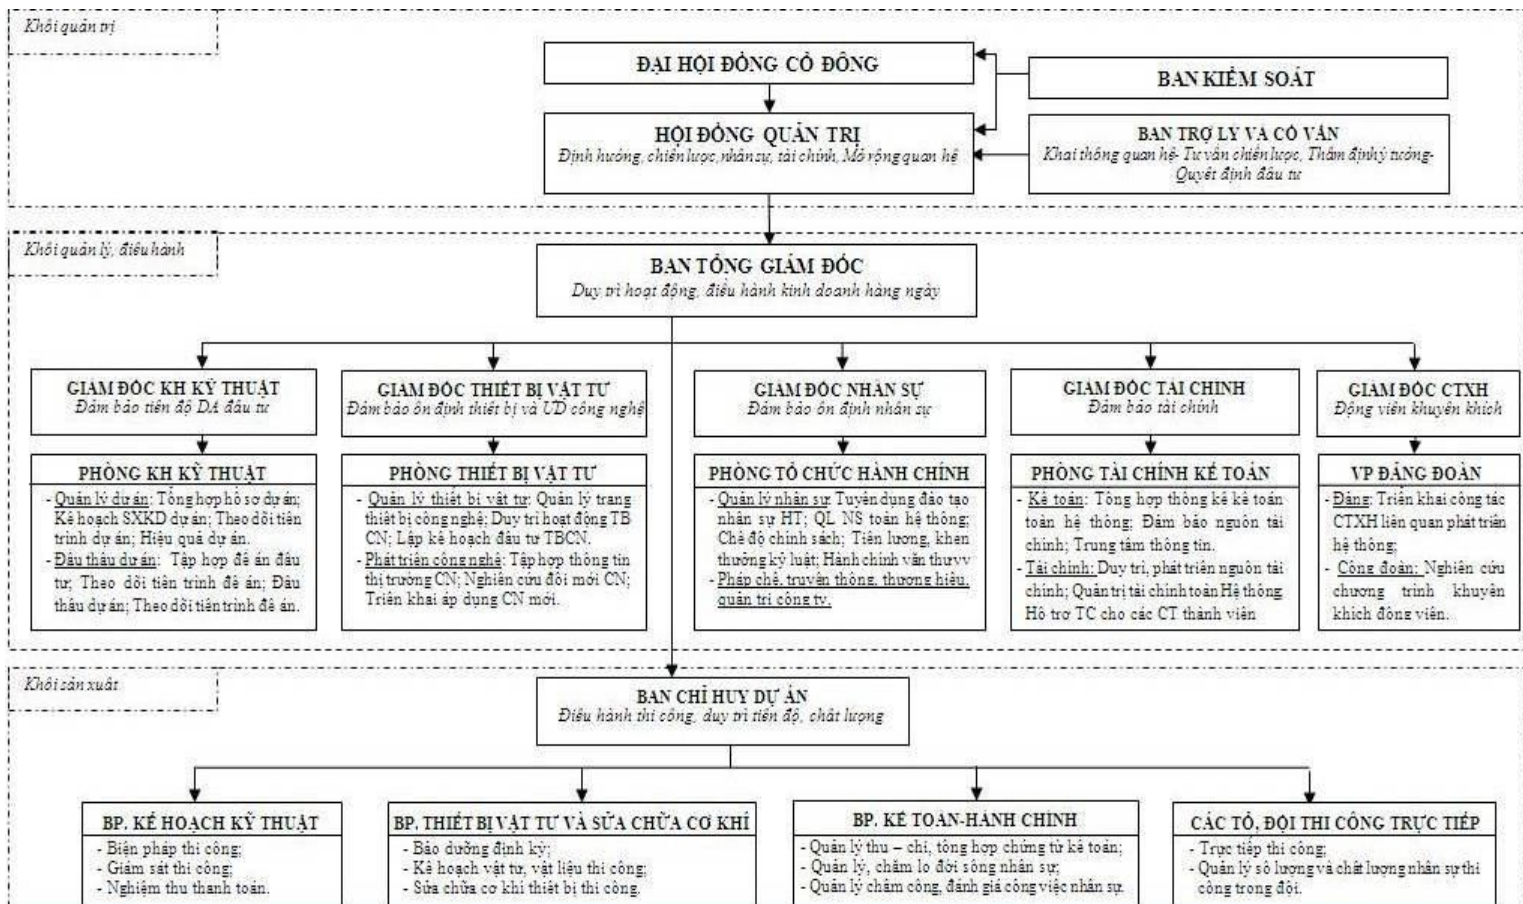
Khối quản trị

ĐẠI HỘI ĐỒNG CỔ ĐÔNG

BAN KIỂM SOÁT

HỘI ĐỒNG QUẢN TRỊ
Định hướng, chiến lược, nhân sự, tài chính, Mở rộng quan hệ

BAN TRỢ LÝ VÀ CỐ VẤN
Khai thông quan hệ- Tư vấn chiến lược, Thẩm định ý tưởng- Quyết định đầu tư

Khối quản lý, điều hành

BAN TỔNG GIÁM ĐỐC
Duy trì hoạt động, điều hành kinh doanh hàng ngày

GIÁM ĐỐC KH KỸ THUẬT
Đảm bảo tiến độ DA đầu tư

GIÁM ĐỐC THIẾT BỊ VẬT TƯ
Đảm bảo ổn định thiết bị và ƯD công nghệ

GIÁM ĐỐC NHÂN SỰ
Đảm bảo ổn định nhân sự

GIÁM ĐỐC TÀI CHÍNH
Đảm bảo tài chính

GIÁM ĐỐC CTXH
Động viên khuyến khích

PHÒNG KH KỸ THUẬT
- Quản lý dự án: Tổng hợp hồ sơ dự án; Kế hoạch SXKD dự án; Theo dõi tiến trình dự án; Hiệu quả dự án.
- Đấu thầu dự án: Tập hợp đề án đầu tư; Theo dõi tiến trình đề án; Đấu thầu dự án; Theo dõi tiến trình đề án.

PHÒNG THIẾT BỊ VẬT TƯ
- Quản lý thiết bị vật tư: Quản lý trang thiết bị công nghệ; Duy trì hoạt động TB CN; Lập kế hoạch đầu tư TBCN.
- Phát triển công nghệ: Tập hợp thông tin thị trường CN; Nghiên cứu đổi mới CN; Triển khai áp dụng CN mới.

PHÒNG TỔ CHỨC HÀNH CHÍNH
- Quản lý nhân sự Tuyển dụng đào tạo nhân sự HT; QL NS toàn hệ thống; Chế độ chính sách; Tiền lương, khen thưởng kỷ luật; Hành chính văn thư
- Pháp chế, truyền thông, thương hiệu, quản trị công ty.

PHÒNG TÀI CHÍNH KẾ TOÁN
- Kế toán: Tổng hợp thống kê kế toán toàn hệ thống; Đảm bảo nguồn tài chính; Trung tâm thông tin.
- Tài chính: Duy trì, phát triển nguồn tài chính; Quản trị tài chính toàn Hệ thống. Hỗ trợ TC cho các CT thành viên

VP ĐẢNG ĐOÀN
- Đảng: Triển khai công tác CTXH liên quan phát triển hệ thống;
- Công đoàn: Nghiên cứu chương trình khuyến khích động viên.

Khối sản xuất

BAN CHỈ HUY DỰ ÁN
Điều hành thi công, duy trì tiến độ, chất lượng

BP. KẾ HOẠCH KỸ THUẬT
- Biện pháp thi công;
- Giám sát thi công;
- Nghiệm thu thanh toán.

BP. THIẾT BỊ VẬT TƯ VÀ SỬA CHỮA CƠ KHÍ
- Bảo dưỡng định kỳ;
- Kế hoạch vật tư, vật liệu thi công;
- Sửa chữa cơ khí thiết bị thi công.

BP. KẾ TOÁN-HÀNH CHÍNH
- Quản lý thu – chi, tổng hợp chứng từ kế toán;
- Quản lý, chăm lo đời sống nhân sự;
- Quản lý chấm công, đánh giá công việc nhân sự.

CÁC TỔ, ĐỘI THI CÔNG TRỰC TIẾP
- Trực tiếp thi công;
- Quản lý số lượng và chất lượng nhân sự thi công trong đội.